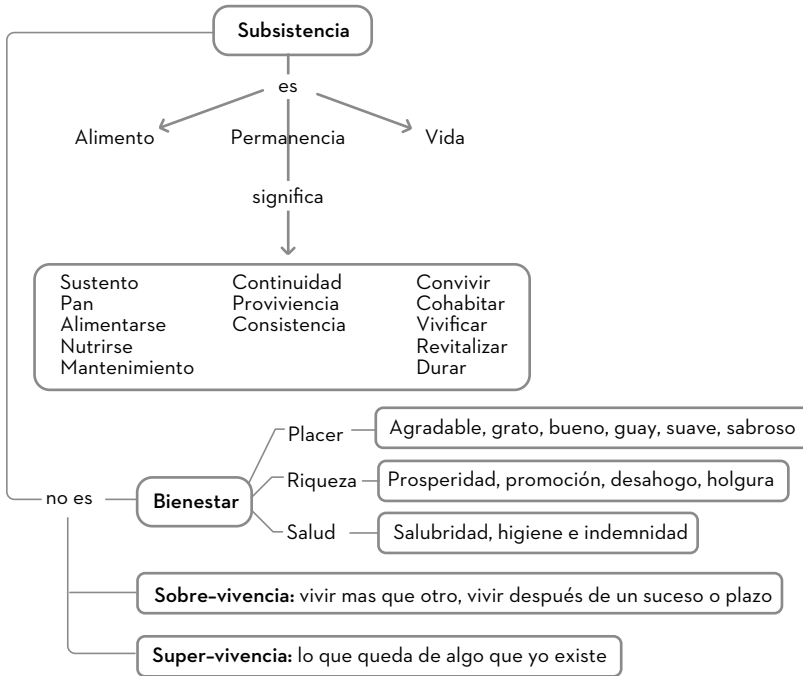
**Subsistencia**

es

Alimento
Permanencia
Vida

significa

Sustento
Pan
Alimentarse
Nutrirse
Mantenimiento

Continuidad
Proviviencia
Consistencia

Convivir
Cohabitar
Vivificar
Revitalizar
Durar

no es

**Bienestar**

Placer — Agradable, grato, bueno, guay, suave, sabroso

Riqueza — Prosperidad, promoción, desahogo, holgura

Salud — Salubridad, higiene e indemnidad

**Sobre-vivencia:** vivir mas que otro, vivir después de un suceso o plazo

**Super-vivencia:** lo que queda de algo que yo existe